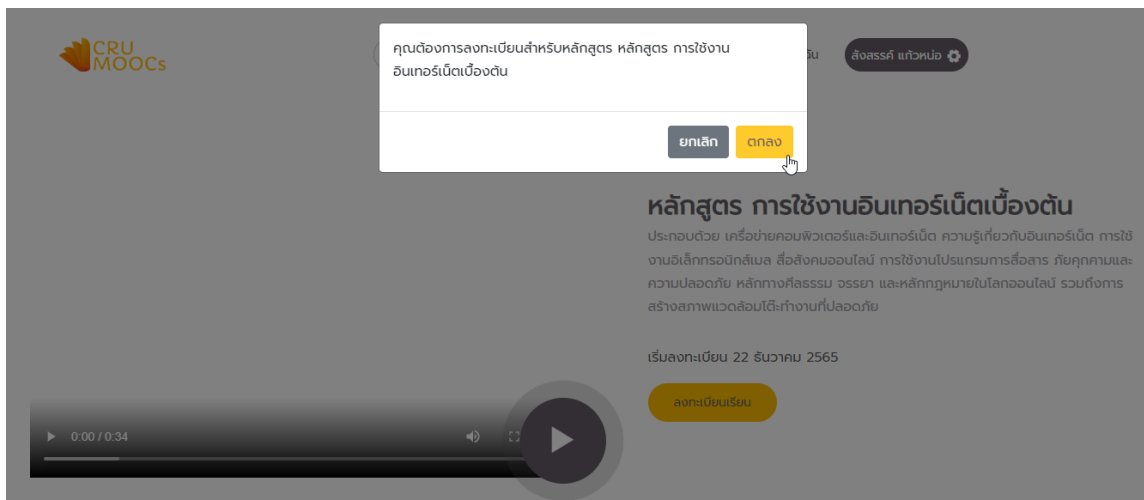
CRU MOOCs

คุณต้องการลงทะเบียนสำหรับหลักสูตร หลักสูตร การใช้งานอินเทอร์เน็ตเบื้องต้น

ยกเลิก
ตกลง

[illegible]ต้น

สังสรรค์ แก้วหน่อ

หลักสูตร การใช้งานอินเทอร์เน็ตเบื้องต้น

ประกอบด้วย เครือข่ายคอมพิวเตอร์และอินเทอร์เน็ต ความรู้เกี่ยวกับอินเทอร์เน็ต การใช้งานอิเล็กทรอนิกส์เมล สื่อสังคมออนไลน์ การใช้งานโปรแกรมการสื่อสาร ภัยคุกคามและความปลอดภัย หลักทางศีลธรรม จรรยา และหลักกฎหมายในโลกออนไลน์ รวมถึงการสร้างสภาพแวดล้อมโต๊ะทำงานที่ปลอดภัย

เริ่มลงทะเบียน 22 ธันวาคม 2565

ลงทะเบียนเรียน

0:00 / 0:34